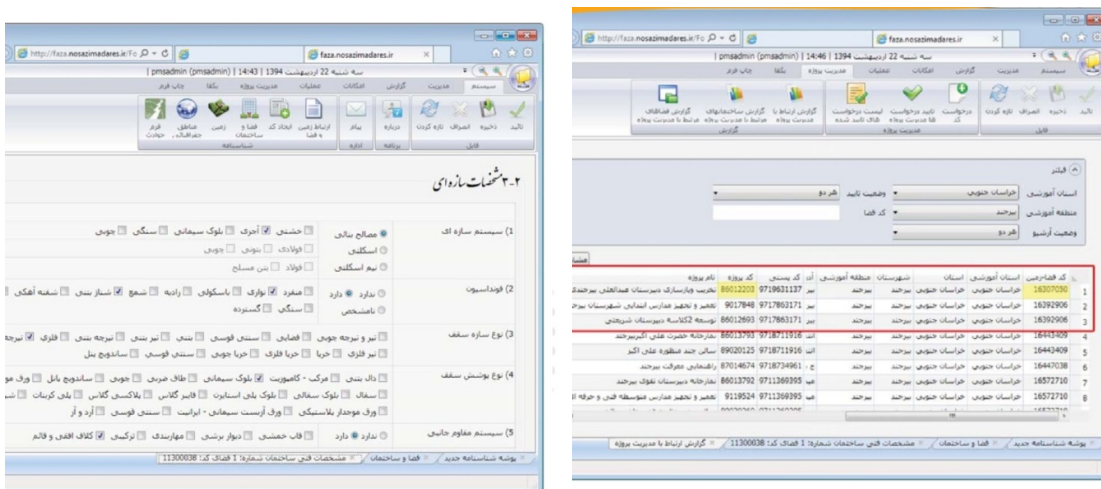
http://faza.nosazimadares.ir/Fo
faza.nosazimadares.ir

سه شنبه 22 اردیبهشت 1394 | 14:43 | pmsadmin (pmsadmin)

سیستم | مدیریت | گزارش | امکانات | عملیات | مدیریت پروژه | بکاپ | چاپ فرم

تائید | ذخیره | انصراف | تازه کردن | درباره | پیام | ارتباط زمین و فضا | ایجاد کد | فضا و ساختمان | زمین | مناطق جغرافیائی | فرم حوادث

فایل | برنامه | اداره | شناسنامه

۲-۳ مشخصات سازه‌ای

1) سیستم سازه ای
مصالح بنائی | خشتی | آجری | بلوک سیمانی | سنگی | چوبی
اسکلتی | فولادی | بتونی | چوبی
نیم اسکلتی | فولاد | بتن مسلح

2) فونداسیون
ندارد | دارد | منفرد | نواری | باسکولی | رادیه | شمع | شناژ بتنی | شفته آهکی
نامشخص | سنگی | گسترده

3) نوع سازه سقف
تیر و تیرچه چوبی | قصابی | سنتی قوسی | بتنی | تیر بتنی | تیرچه بتنی | فلزی | تیرچه
تیر فلزی | خرپا | خرپا فلزی | خرپا چوبی | سنتی قوسی | ساندویچ پنل

4) نوع پوشش سقف
دال بتنی | مرکب - کامپوزیت | بلوک سیمانی | طاق ضربی | چوبی | ساندویچ پانل | ورق مو
سفال | تیوک سفالی | بلوک پلی استایرن | فایبر گلاس | پلاکسی گلاس | پلی کربنات
ورق موجدار پلاستیکی | ورق آزبست سیمانی - ایرانیت | سنتی قوسی | آرد و آز

5) سیستم مقاوم جانبی
ندارد | دارد | قاب خمشی | دیوار برشی | مهاربندی | ترکیبی | کلاف افقی و قائم

پوشه شناسنامه جدید | فضا و ساختمان | مشخصات فنی ساختمان شماره: 1 فضا کد: 11300038

http://faza.nosazimadares.ir/Fo
faza.nosazimadares.ir

سه شنبه 22 اردیبهشت 1394 | 14:46 | pmsadmin (pmsadmin)

سیستم | مدیریت | گزارش | امکانات | عملیات | مدیریت پروژه | بکاپ | چاپ فرم

تائید | ذخیره | انصراف | تازه کردن | درخواست کد | تایید درخواست فضا و مدیریت پروژه | لیست درخواست های تائید شده | گزارش ارتباط با مدیریت پروژه | گزارش ساختمانهای مرتبط با مدیریت پروژه | گزارش فضاهای مرتبط با مدیریت پروژه

فایل | مدیریت پروژه | گزارش

فیلتر
استان آموزشی: خراسان جنوبی | وضعیت تایید: هر دو
منطقه آموزشی: بیرجند | کد فضا:
وضعیت آرشیو: هر دو

| | کد فضا/فنی | استان آموزشی | استان | شهرستان | منطقه آموزشی | آد | کد پستی | کد پروژه | نام پروژه |
|---|---|---|---|---|---|---|---|---|---|
| 1 | 16307050 | خراسان جنوبی | خراسان جنوبی | بیرجند | بیرجند | بیر | 9719631137 | 86012203 | تخریب وبازسازی دبیرستان عبدالعلی بیرجندی |
| 2 | 16392906 | خراسان جنوبی | خراسان جنوبی | بیرجند | بیرجند | بیر | 9717863171 | 9017848 | تعمیر و تجهیز مدارس ابتدایی شهرستان بیرجند |
| 3 | 16392906 | خراسان جنوبی | خراسان جنوبی | بیرجند | بیرجند | بیر | 9717863171 | 86012693 | توسعه 2کلاسه دبیرستان شریعتی |
| 4 | 16443409 | خراسان جنوبی | خراسان جنوبی | بیرجند | بیرجند | اند | 9718711916 | 86013793 | نمازخانه حضرت علی اکبربیرجند |
| 5 | 16443409 | خراسان جنوبی | خراسان جنوبی | بیرجند | بیرجند | اند | 9718711916 | 89020125 | سالن جند منظوره علی اکبر |
| 6 | 16447038 | خراسان جنوبی | خراسان جنوبی | بیرجند | بیرجند | ع | 9718734961 | 87014674 | راهنمایی معرفت بیرجند |
| 7 | 16572710 | خراسان جنوبی | خراسان جنوبی | بیرجند | بیرجند | ب | 9711369395 | 86013792 | نمازخانه دبیرستان نقوی بیرجند |
| 8 | 16572710 | خراسان جنوبی | خراسان جنوبی | بیرجند | بیرجند | ب | 9711369395 | 9119524 | تعمیر و تجهیز مدارس متوسطه فنی و حرفه ا |

پوشه شناسنامه جدید | فضا و ساختمان | مشخصات فنی ساختمان شماره: 1 فضا کد: 11300038 | گزارش ارتباط با مدیریت پروژه